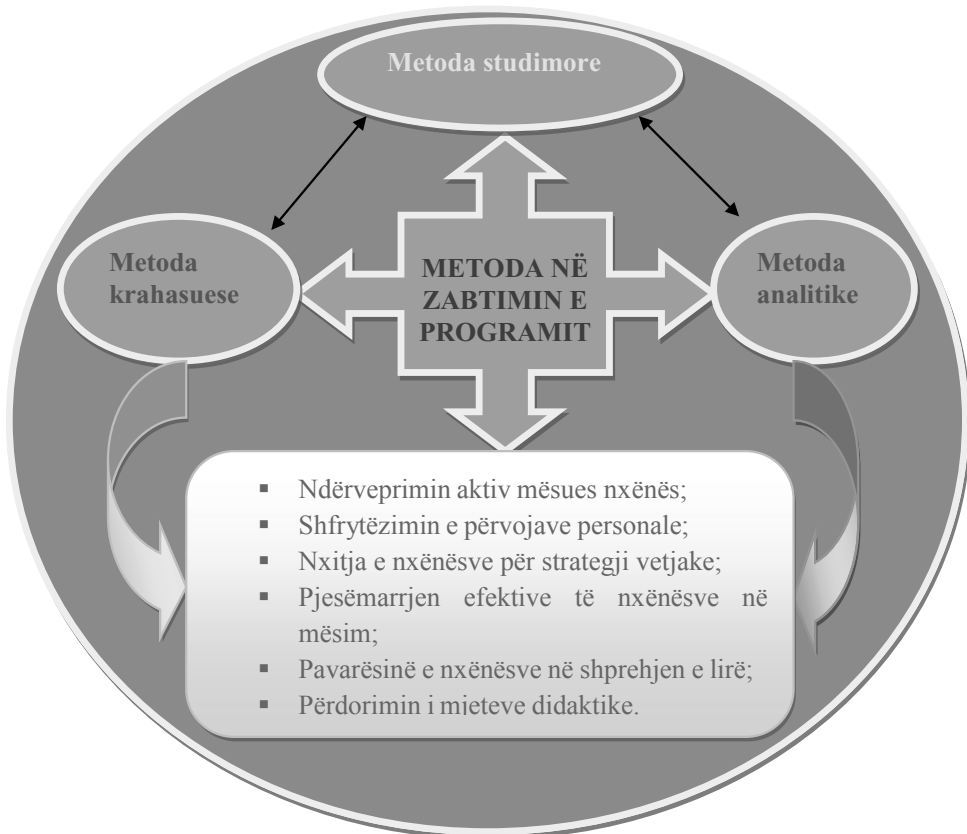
Metoda studimore

Metoda krahasuese

METODA NË ZABTIMIN E PROGRAMIT

Metoda analitike

- Ndërveprimin aktiv mësues nxënës;
- Shfrytëzimin e përvojave personale;
- Nxitja e nxënësve për strategji vetjake;
- Pjesëmarrjen efektive të nxënësve në mësim;
- Pavarësinë e nxënësve në shprehjen e lirë;
- Përdorimin i mieteve didaktike.